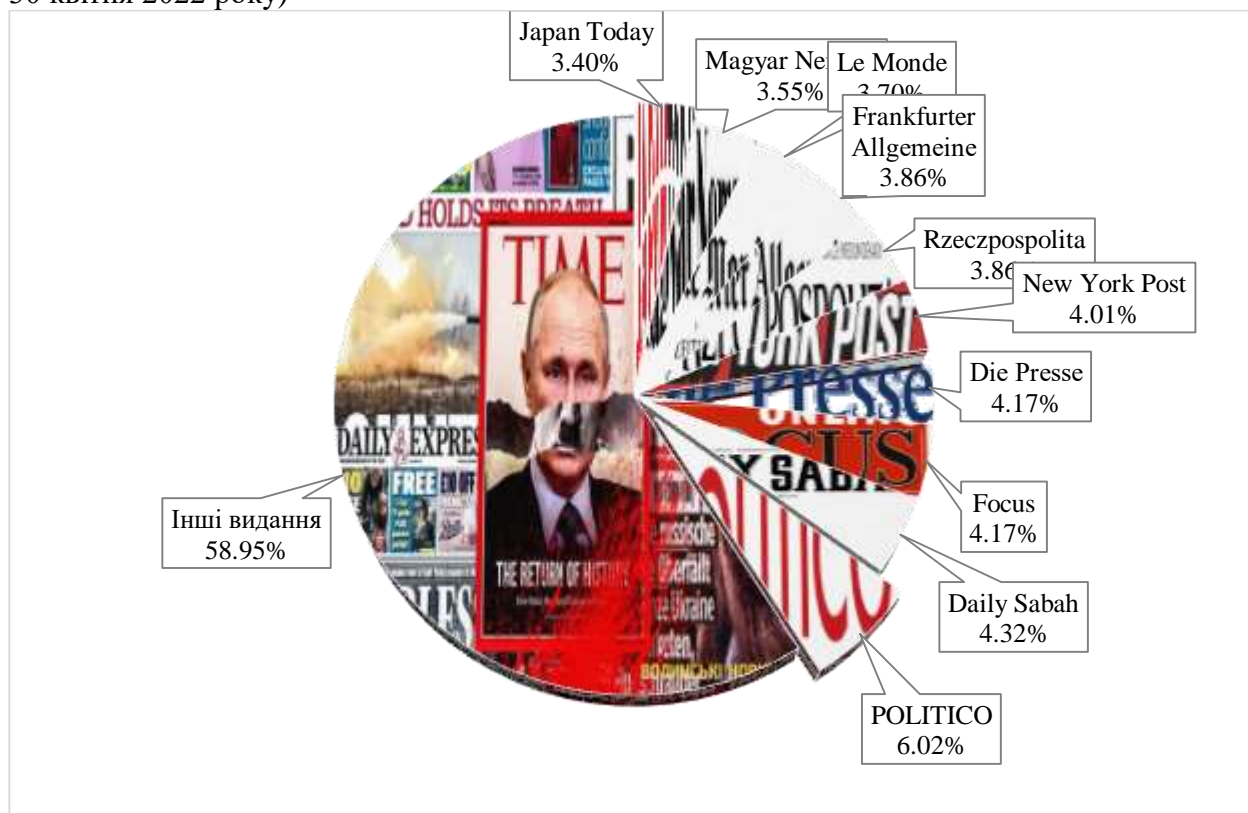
30 квітня 2022 року)

Japan Today
3.40%

Magyar Ne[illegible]
3.55%

Le Monde
3.70%

Frankfurter
Allgemeine
3.86%

Rzeczpospolita
3.86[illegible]

New York Post
4.01%

Die Presse
4.17%

Focus
4.17%

Daily Sabah
4.32%

POLITICO
6.02%

Інші видання
58.95%

TIME
THE RETURN OF HISTORY
DAILY EXPRESS
FREE
HOLDS ITS BREATH
NEW YORK POST
Presse
FOCUS
SABAH
POLITICO
ВОЛИНСЬКІ НОВИНИ